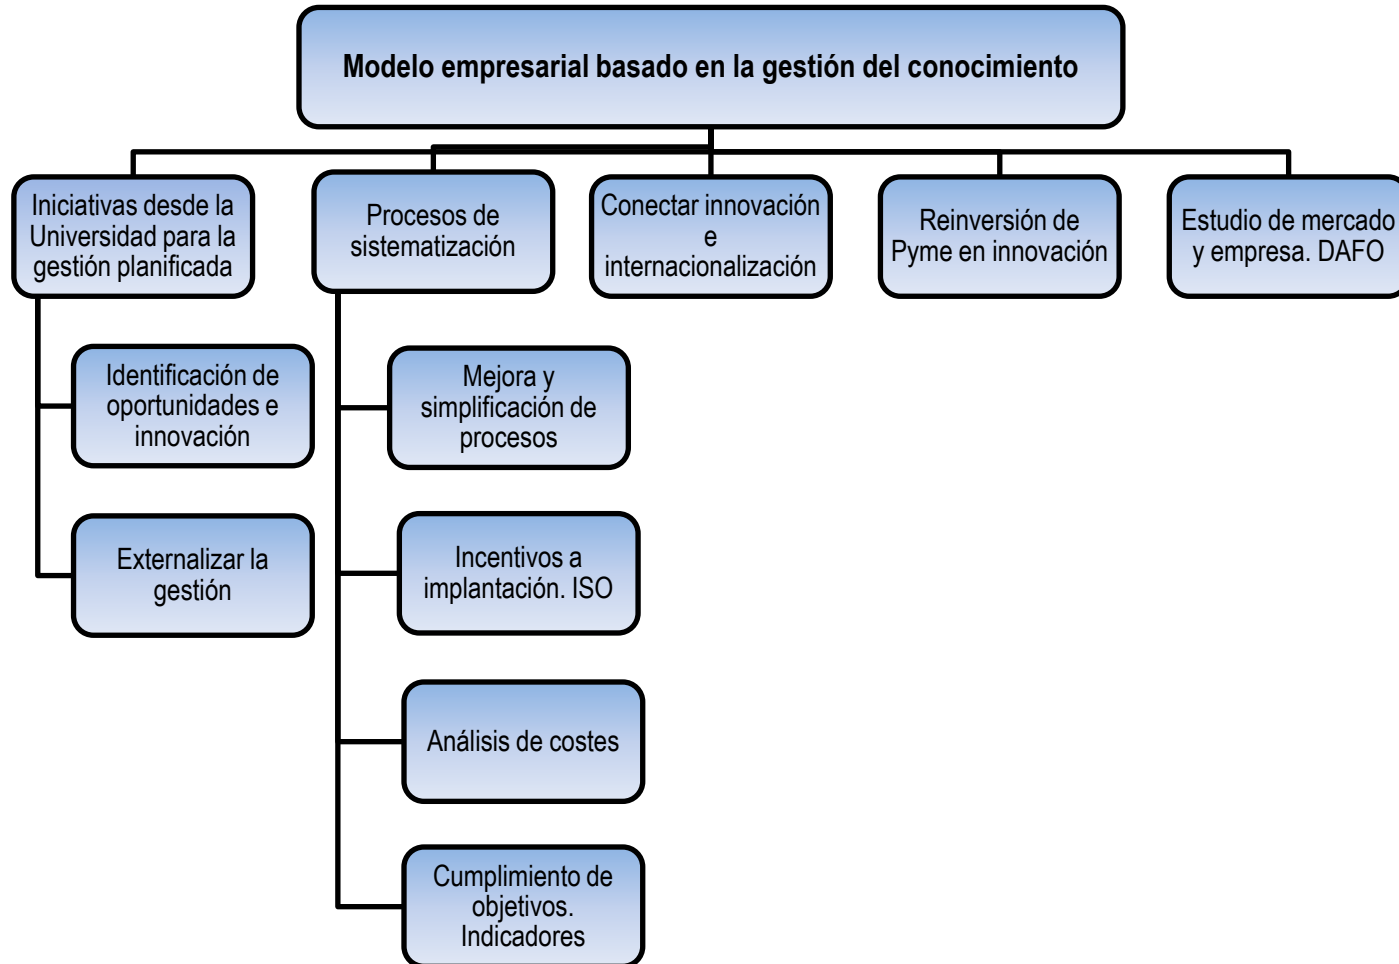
Modelo empresarial basado en la gestión del conocimiento

Iniciativas desde la Universidad para la gestión planificada

Identificación de oportunidades e innovación

Externalizar la gestión

Procesos de sistematización

Mejora y simplificación de procesos

Incentivos a implantación. ISO

Análisis de costes

Cumplimiento de objetivos. Indicadores

Conectar innovación e internacionalización

Reinversión de Pyme en innovación

Estudio de mercado y empresa. DAFO